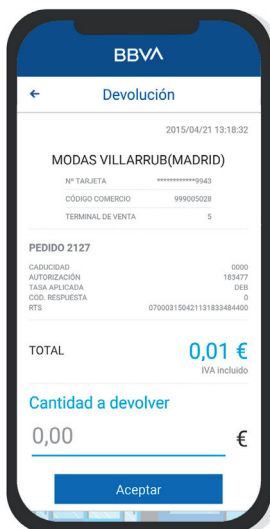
BBVA

←

Devolución

2015/04/21 13:18:32

MODAS VILLARRUB(MADRID)

| Nº TARJETA | ************9943 |
|---|---|
| CÓDIGO COMERCIO | 999005028 |
| TERMINAL DE VENTA | 5 |

PEDIDO 2127

| CADUCIDAD | 0000 |
|---|---|
| AUTORIZACIÓN | 183477 |
| TASA APLICADA | DEB |
| COD. RESPUESTA | 0 |
| RTS | 070003150421131833484400 |

TOTAL 0,01 €

IVA incluido

Cantidad a devolver

0,00 €

Aceptar